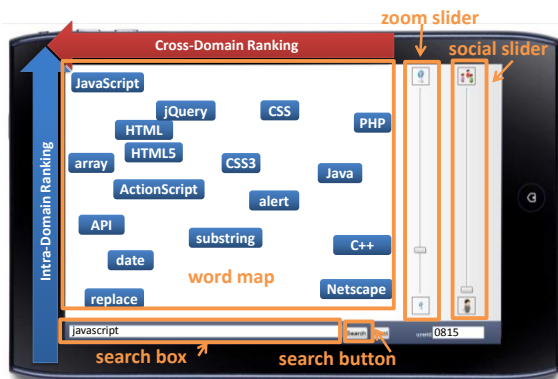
zoom slider

Cross-Domain Ranking

social slider

Intra-Domain Ranking

JavaScript
jQuery
CSS
PHP
HTML
HTML5
array
CSS3
Java
ActionScript
alert
API
substring
C++
date
word map
replace
Netscape

javascript
Search
0815

search box
search button